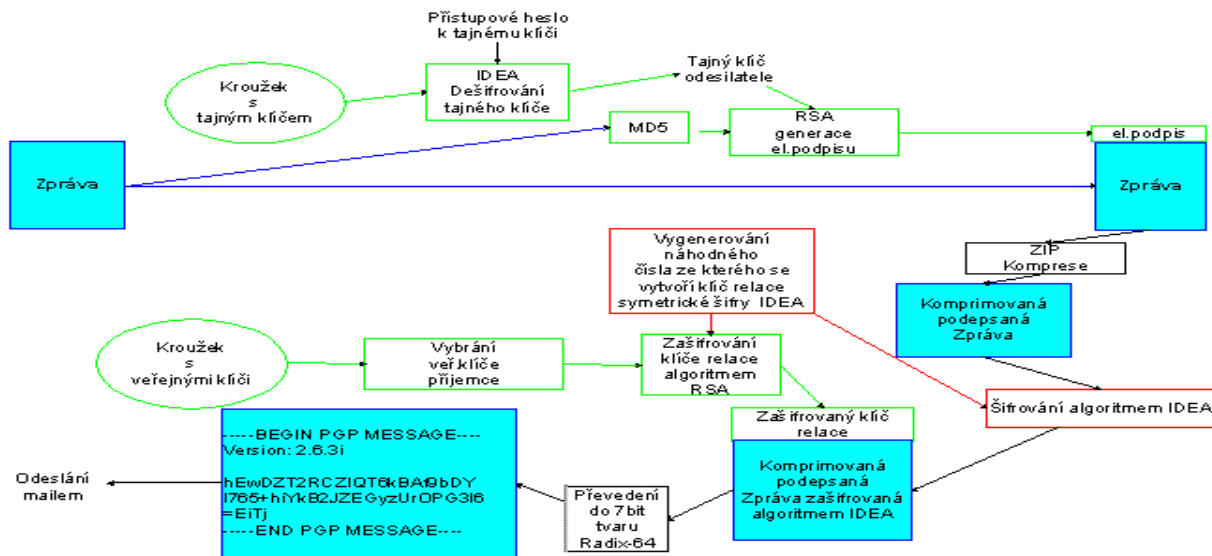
Přístupové heslo k tajnému klíči

Kroužek s tajným klíčem

IDEA Dešifrování tajného klíče

Tajný klíč odesilatele

MD5

RSA generace el.podpisu

el.podpis

Zpráva

Zpráva

Vygenerování náhodného čísla ze kterého se vytvoří klíč relace symetrické šifry IDEA

ZIP Komprese

Komprimovaná podepsaná Zpráva

Kroužek s veřejnými klíči

Vybrání veř.klíče příjemce

Zašifrování klíče relace algoritmem RSA

Šifrování algoritmem IDEA

Zašifrovaný klíč relace

Komprimovaná podepsaná Zpráva zašifrovaná algoritmem IDEA

-----BEGIN PGP MESSAGE----
Version: 2.6.3i

hEwDZT2RCZIQT6kBAf9bDY
l765+hiYkB2JZEGyzUrOPG3l6
=EiTj
-----END PGP MESSAGE----

Převedení do 7bit tvaru Radix-64

Odeslání mailem